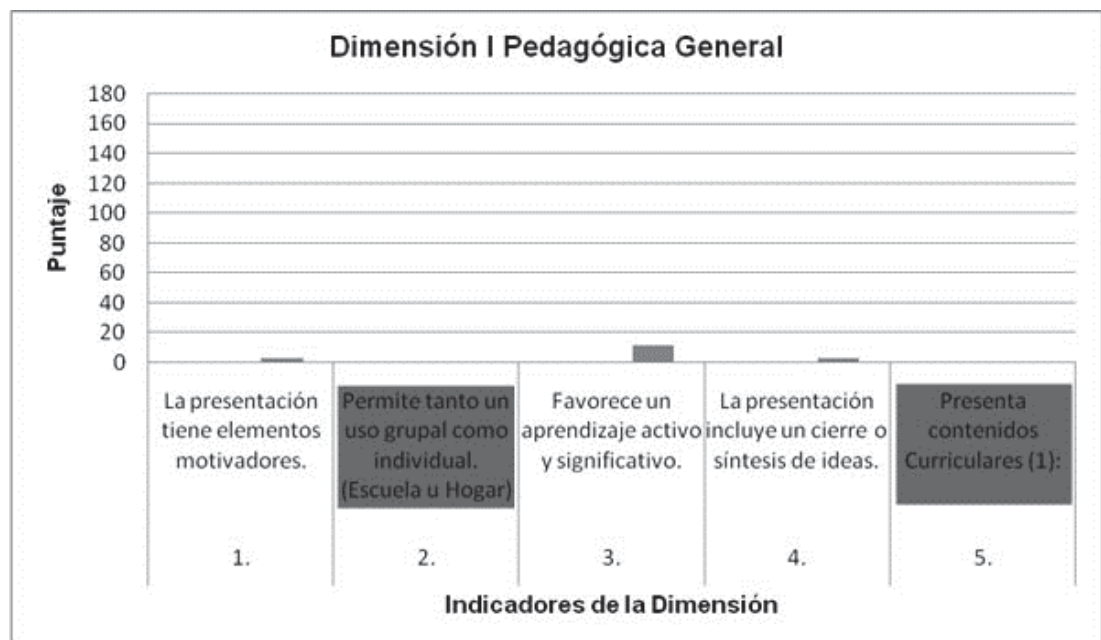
Dimensión I Pedagógica General

Puntaje

180
160
140
120
100
80
60
40
20
0

La presentación tiene elementos motivadores.

1.

Permite tanto un uso grupal como individual. (Escuela u Hogar)

2.

Favorece un aprendizaje activo y significativo.

3.

La presentación incluye un cierre o síntesis de ideas.

4.

Presenta contenidos Curriculares (1):

5.

Indicadores de la Dimensión